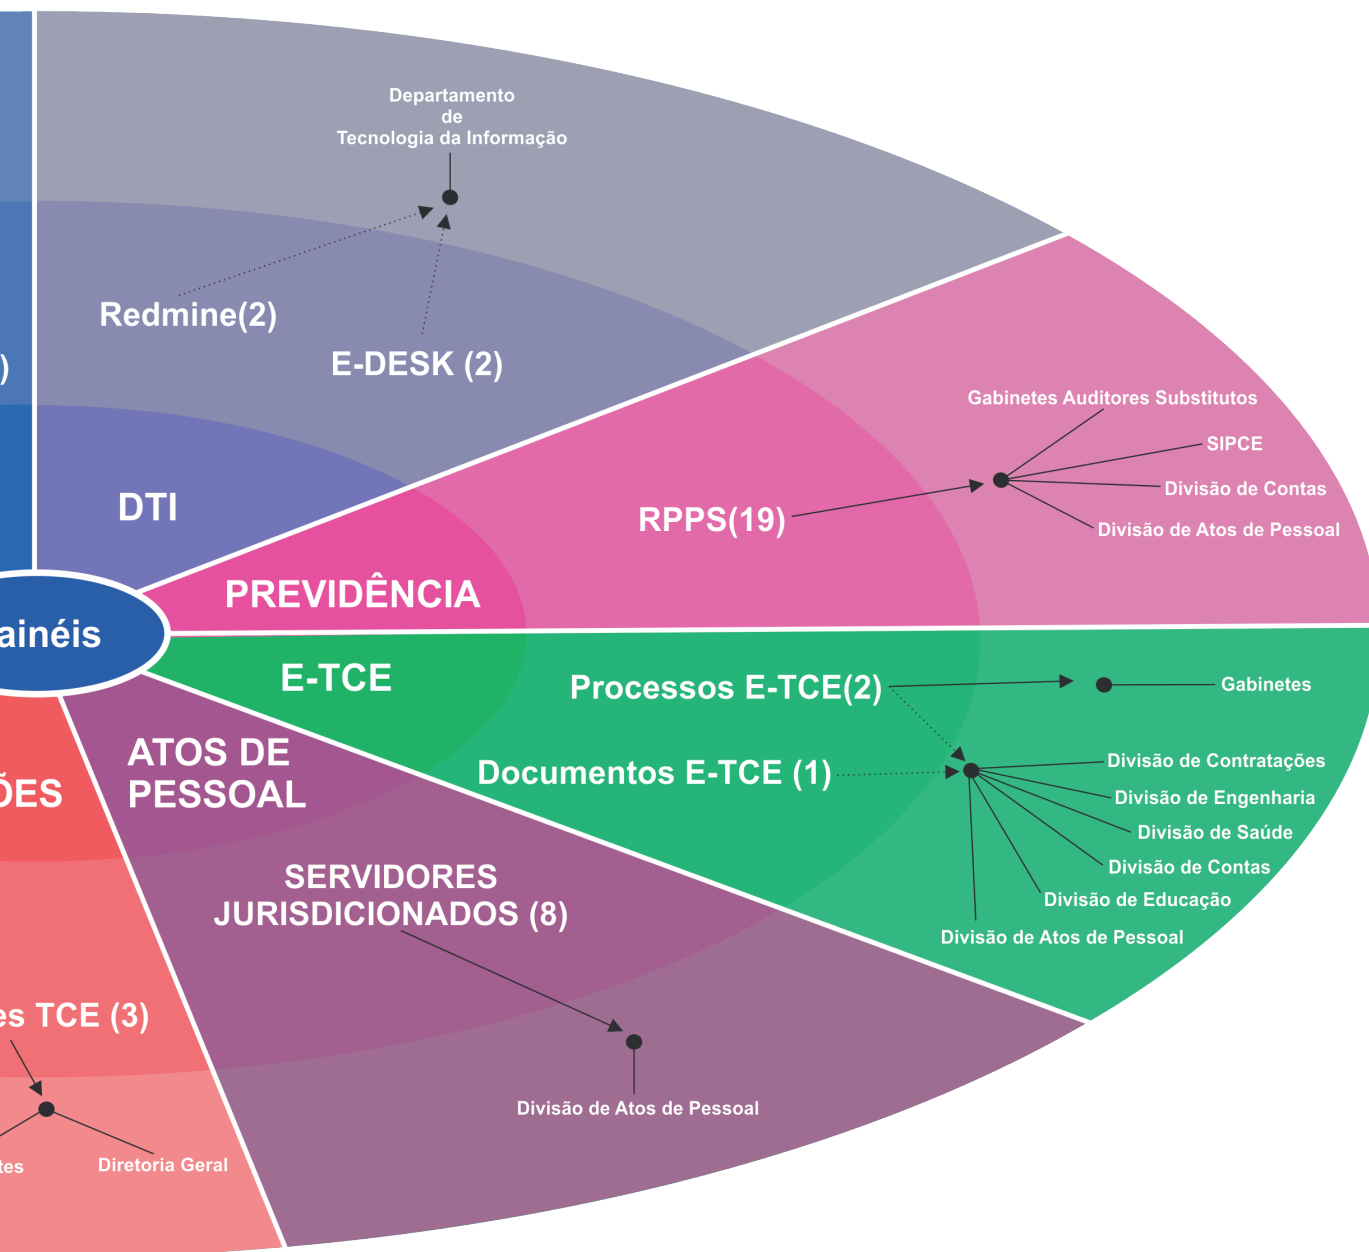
Departamento
de
Tecnologia da Informação

Redmine(2)

E-DESK (2)

)

DTI

Gabinetes Auditores Substitutos

SIPCE

Divisão de Contas

Divisão de Atos de Pessoal

RPPS(19)

PREVIDÊNCIA

ainéis

E-TCE

Processos E-TCE(2)

Gabinetes

Documentos E-TCE (1)

Divisão de Contratações

Divisão de Engenharia

Divisão de Saúde

Divisão de Contas

Divisão de Educação

Divisão de Atos de Pessoal

ATOS DE
PESSOAL

ÕES

SERVIDORES
JURISDICIONADOS (8)

es TCE (3)

Divisão de Atos de Pessoal

tes

Diretoria Geral